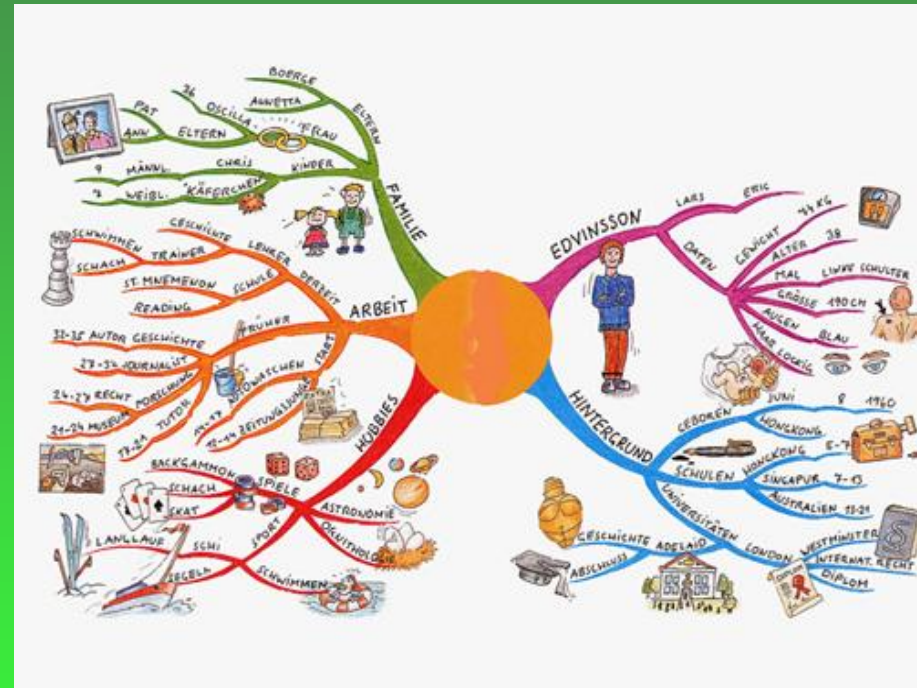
BOERGE
26
OSCILLA
ANNETTA
ELTERN
PAT
ANN
ELTERN
FRAU
9
MÄNNL.
CHRIS
KINDER
7
WEIBL.
KÄFERCHEN
FAMILIE

SCHWIMMEN
TRAINER
GESCHICHTE
LEHRER
SCHACH
ST. MNEMENON
SCHULE
DERZEIT
READING
ARBEIT
FRÜHER
32-35 AUTOR GESCHICHTE
27-32 JOURNALIST
24-27 RECHT FORSCHUNG
21-24 MUSEUM
17-21 TUTOR
14-17 AUTOWASCHEN
START
11-14 ZEITUNGSJUNGE

HOBBIES
BACKGAMMON
SPIELE
SCHACH
SKAT
ASTRONOMIE
ORNITHOLOGIE
SPORT
LANGLAUF
SCHI
SEGELN
SCHWIMMEN

EDVINSSON
LARS
ERIC
DATEN
GEWICHT 74 KG
ALTER 38
MAL
LINKE SCHULTER
GRÖSSE 190 CM
AUGEN
BLAU
HAAR LOCKIG

HINTERGRUND
GEBOREN
JUNI 8 1960
HONGKONG
SCHULEN
HONGKONG
5-7
SINGAPUR 7-13
AUSTRALIEN 13-21
UNIVERSITÄTEN
LONDON
WESTMINSTER
INTERNAT. RECHT
DIPLOM
GESCHICHTE
ADELAIDE
ABSCHLUSS